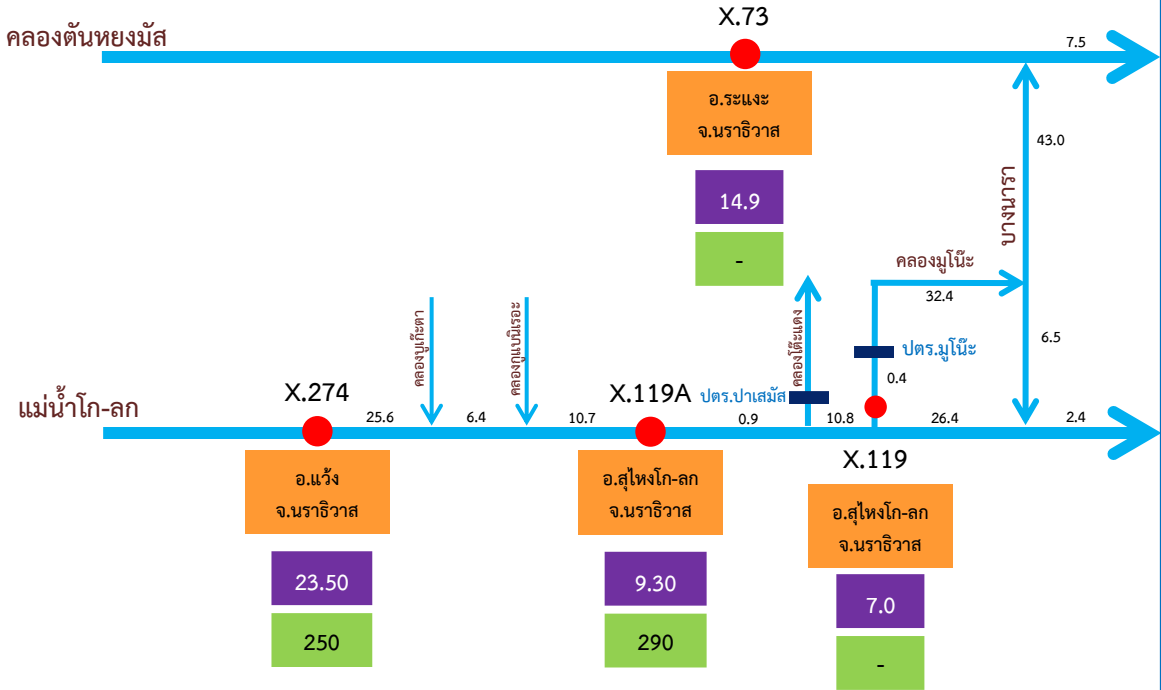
คลองตันหยงมัส

X.73

7.5

อ.ระแงะ
จ.นราธิวาส

14.9

-

43.0

บางนารา

คลองมูโน๊ะ

32.4

ปตร.มูโน๊ะ

6.5

0.4

คลองมูเก๊ะตา

คลองกูแบบีเระ

คลองโต๊ะแดง

ปตร.ปาเสมัส

แม่น้ำโก-ลก

X.274

25.6

6.4

10.7

X.119A

0.9

10.8

26.4

2.4

X.119

อ.แว้ง
จ.นราธิวาส

23.50

250

อ.สุไหงโก-ลก
จ.นราธิวาส

9.30

290

อ.สุไหงโก-ลก
จ.นราธิวาส

7.0

-